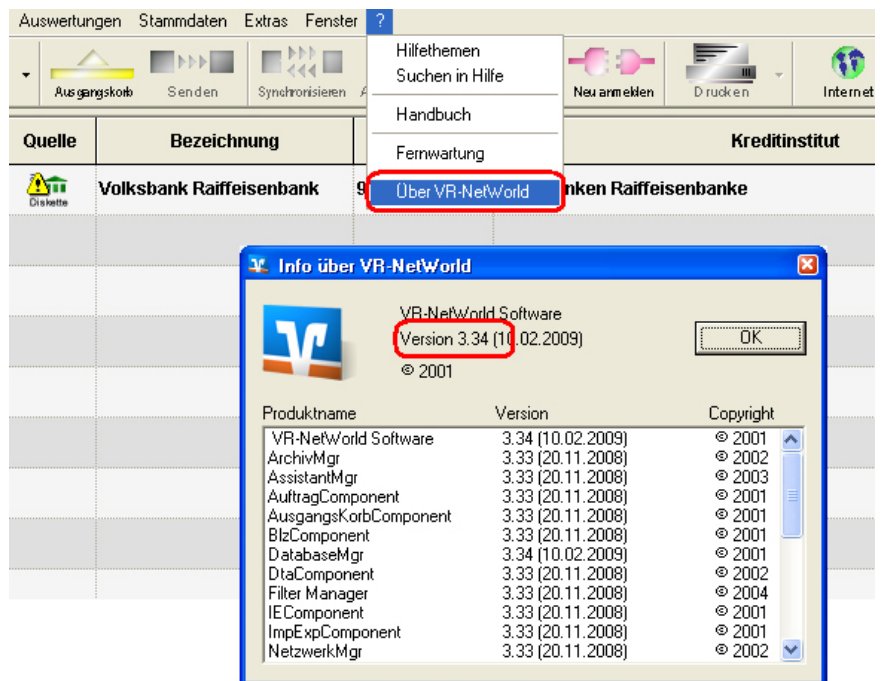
Auswertungen Stammdaten Extras Fenster ?

Ausgangskorb Senden Synchronisieren A

Hilfethemen
Suchen in Hilfe
Handbuch
Fernwartung
Über VR-NetWorld

Neu anmelden Drucken Internet

| Quelle | Bezeichnung | | Kreditinstitut |
|---|---|---|---|
| Diskette | Volksbank Raiffeisenbank | 9 | nken Raiffeisenbanke |

Info über VR-NetWorld

VR-NetWorld Software
Version 3.34 (10.02.2009)
© 2001

OK

| Produktname | Version | Copyright |
|---|---|---|
| VR-NetWorld Software | 3.34 (10.02.2009) | © 2001 |
| ArchivMgr | 3.33 (20.11.2008) | © 2002 |
| AssistantMgr | 3.33 (20.11.2008) | © 2003 |
| AuftragComponent | 3.33 (20.11.2008) | © 2001 |
| AusgangsKorbComponent | 3.33 (20.11.2008) | © 2001 |
| BlzComponent | 3.33 (20.11.2008) | © 2001 |
| DatabaseMgr | 3.34 (10.02.2009) | © 2001 |
| DtaComponent | 3.33 (20.11.2008) | © 2002 |
| Filter Manager | 3.33 (20.11.2008) | © 2004 |
| IEComponent | 3.33 (20.11.2008) | © 2001 |
| ImpExpComponent | 3.33 (20.11.2008) | © 2001 |
| NetzwerkMgr | 3.33 (20.11.2008) | © 2002 |